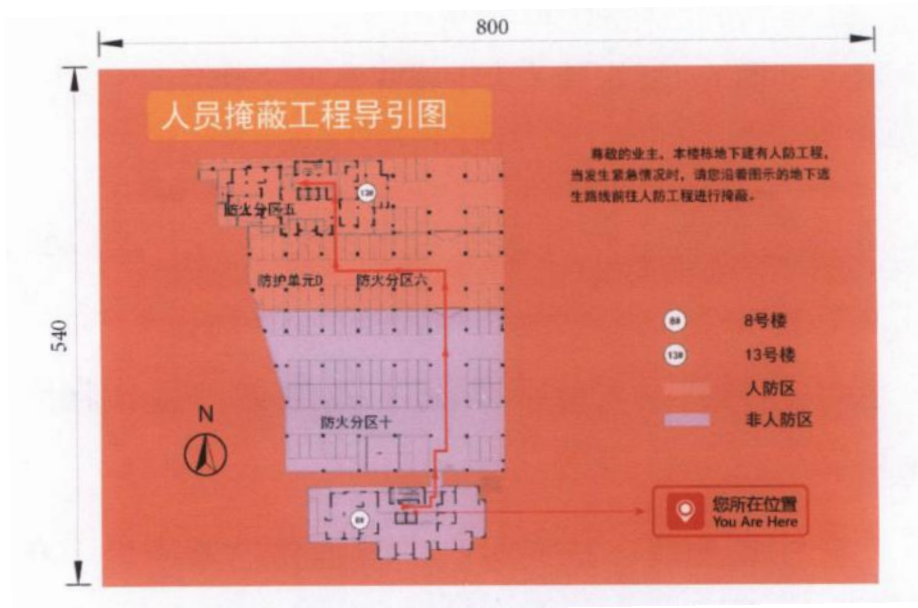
800

540

人员掩蔽工程导引图

尊敬的业主，本楼栋地下建有人防工程，当发生紧急情况时，请您沿着图示的地下逃生路线前往人防工程进行掩蔽。

13#

防火分区五

防护单元D

防火分区六

防火分区十

8#

N

8#　8号楼
13#　13号楼
人防区
非人防区

您所在位置
You Are Here